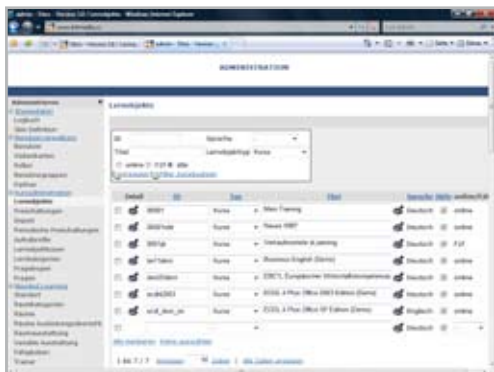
ADMINISTRATION

Lernobjekte

| | Detail | ID | Typ | Titel | Sprache | Aktiv | online/PDF |
|---|---|---|---|---|---|---|---|
| | | 00001 | Kurse | Main Training | Deutsch | | online |
| | | 0000?ade | Kurse | Neues WBT | Deutsch | | online |
| | | 0001pk | Kurse | Verkaufsmodell eLearning | Deutsch | | PDF |
| | | bm?demo | Kurse | Business English (Demo) | Deutsch | | online |
| | | dec?demo | Kurse | ECDL Europäischer Informatikkompetenz | Deutsch | | online |
| | | ecdl2003 | Kurse | ECDL 4 Plus Office 2003 Edition (Demo) | Deutsch | | online |
| | | ecdl_demo_en | Kurse | ECDL 4 Plus Office XP Edition (Demo) | Englisch | | online |

1 bis 7 / 7